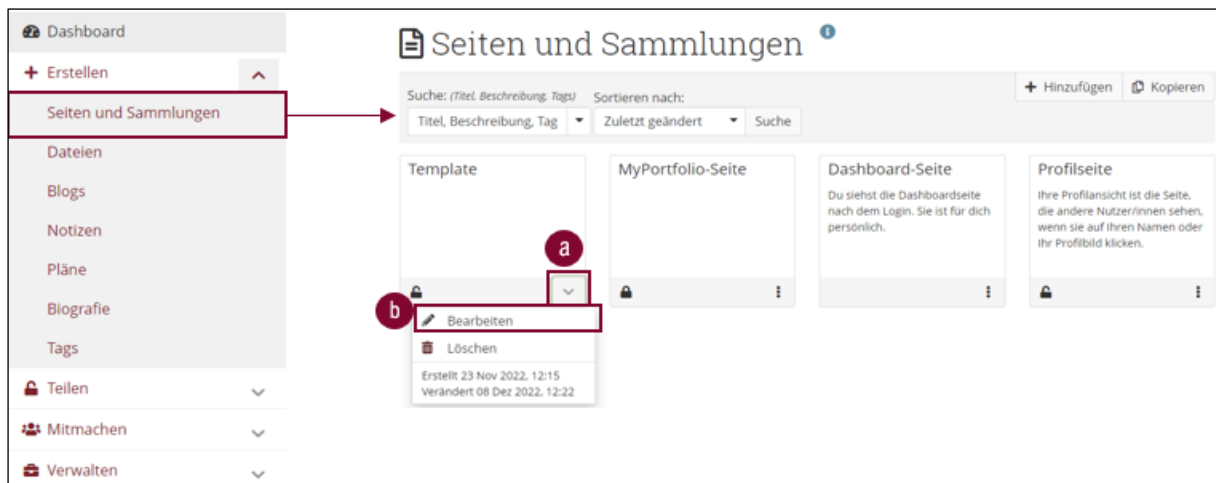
Dashboard
+ Erstellen
Seiten und Sammlungen
Dateien
Blogs
Notizen
Pläne
Biografie
Tags
Teilen
Mitmachen
Verwalten

Seiten und Sammlungen

+ Hinzufügen
Kopieren

Suche: (Titel, Beschreibung, Tags)
Titel, Beschreibung, Tag
Sortieren nach:
Zuletzt geändert
Suche

Template

a

b

Bearbeiten
Löschen
Erstellt 23 Nov 2022, 12:15
Verändert 08 Dez 2022, 12:22

MyPortfolio-Seite

Dashboard-Seite
Du siehst die Dashboardseite nach dem Login. Sie ist für dich persönlich.

Profilseite
Ihre Profilansicht ist die Seite, die andere Nutzer/innen sehen, wenn sie auf Ihren Namen oder Ihr Profilbild klicken.